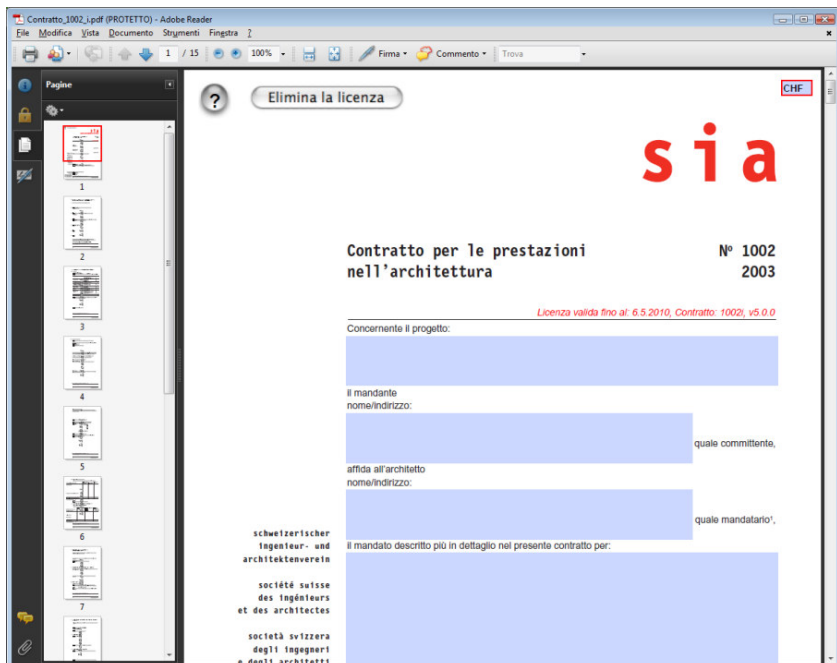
Contratto_1002_i.pdf (PROTETTO) - Adobe Reader

File Modifica Vista Documento Strumenti Finestra ?

1 / 15 100% Firma Commento Trova

Pagine

1

2

3

4

5

6

7

? Elimina la licenza

CHF

sia

Contratto per le prestazioni nell'architettura

Nº 1002
2003

Licenza valida fino al: 6.5.2010, Contratto: 1002i, v5.0.0

Concernente il progetto:

il mandante
nome/indirizzo:

quale committente,

affida all'architetto
nome/indirizzo:

quale mandatario¹,

il mandato descritto più in dettaglio nel presente contratto per:

schweizerischer ingenieur- und architektenverein

société suisse des ingénieurs et des architectes

società svizzera degli ingegneri e degli architetti